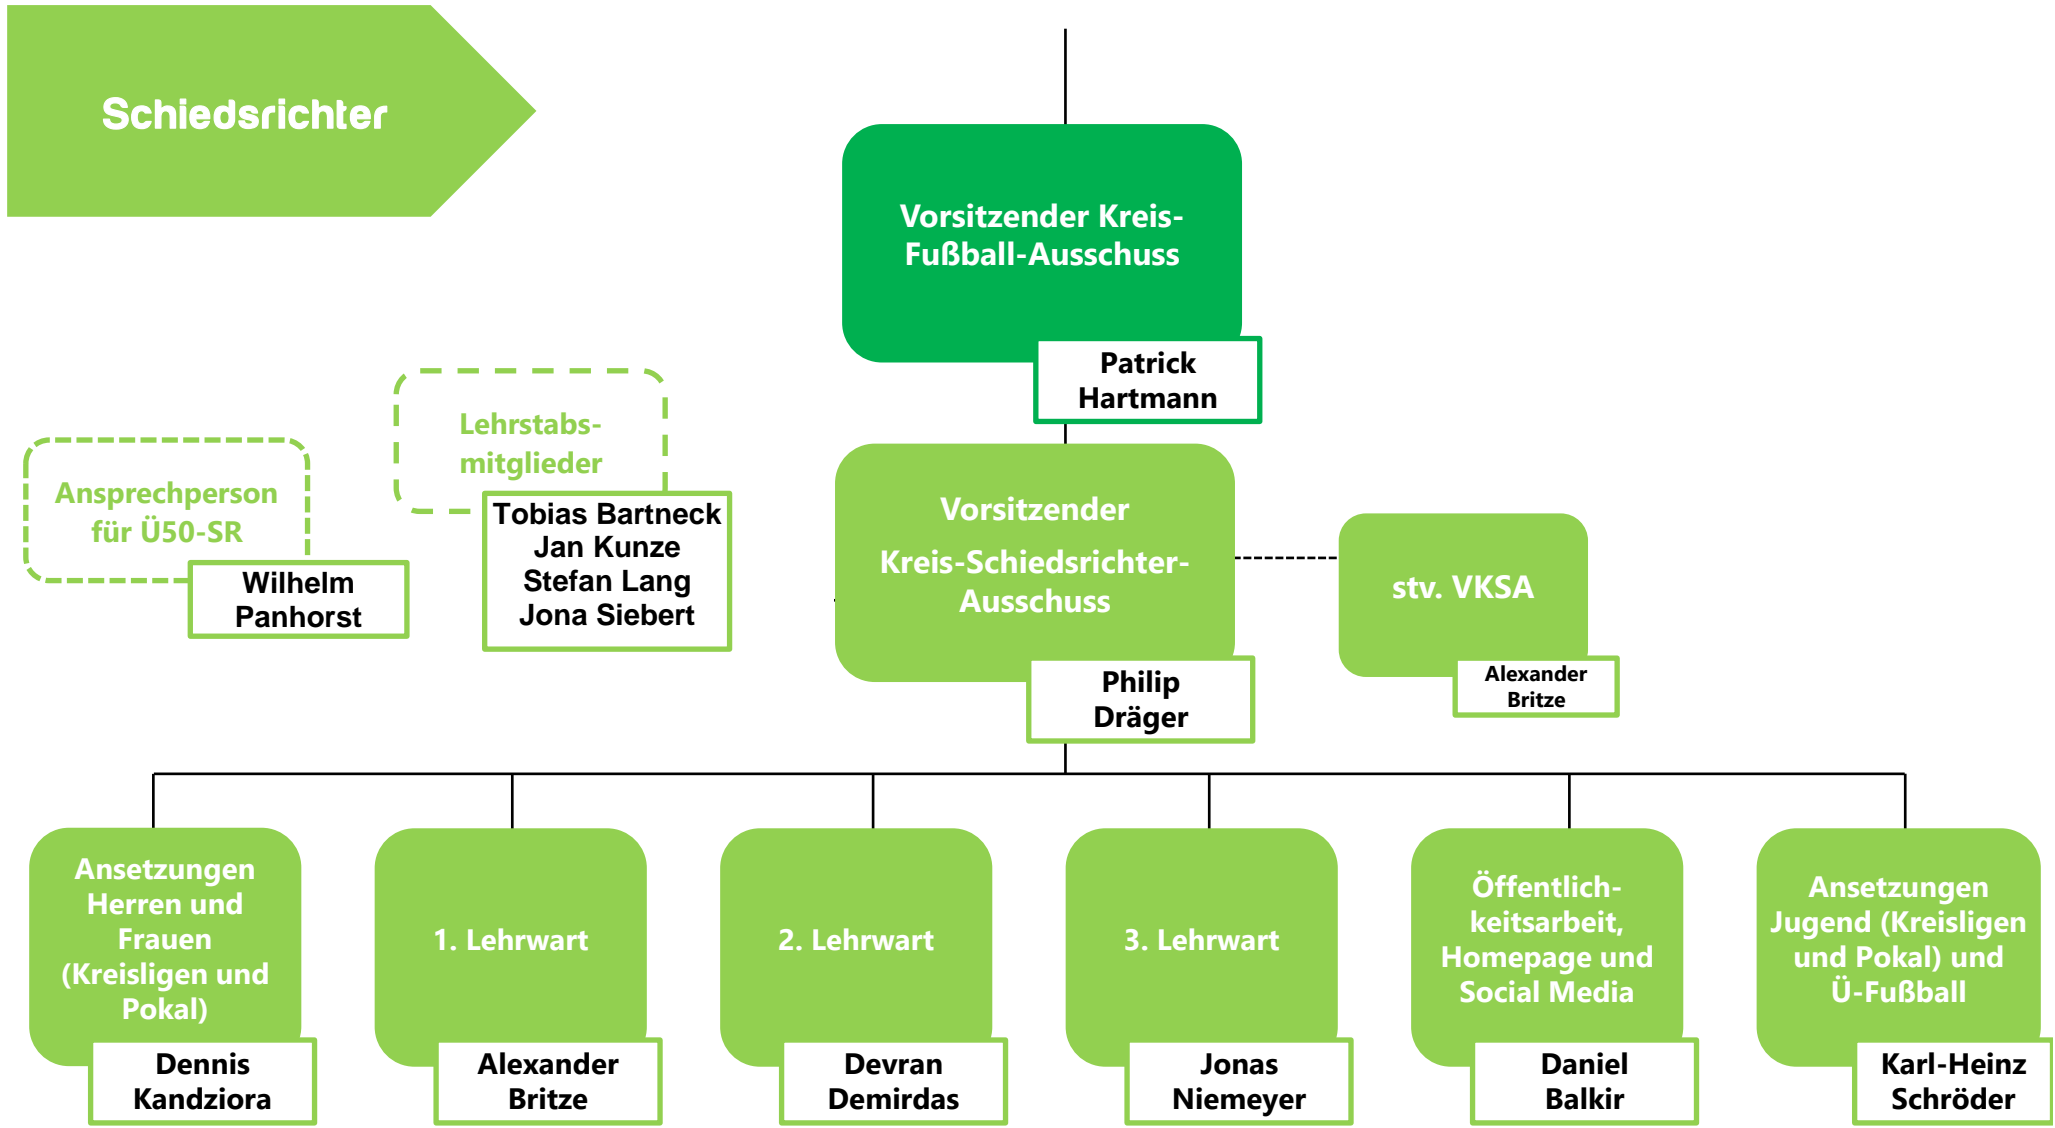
Schiedsrichter

Vorsitzender Kreis-Fußball-Ausschuss

Patrick Hartmann

Lehrstabs-mitglieder

Tobias Bartneck
Jan Kunze
Stefan Lang
Jona Siebert

Ansprechperson für Ü50-SR

Wilhelm Panhorst

Vorsitzender Kreis-Schiedsrichter-Ausschuss

Philip Dräger

stv. VKSA

Alexander Britze

Ansetzungen Herren und Frauen (Kreisligen und Pokal)

Dennis Kandziora

1. Lehrwart

Alexander Britze

2. Lehrwart

Devran Demirdas

3. Lehrwart

Jonas Niemeyer

Öffentlichkeitsarbeit, Homepage und Social Media

Daniel Balkir

Ansetzungen Jugend (Kreisligen und Pokal) und Ü-Fußball

Karl-Heinz Schröder